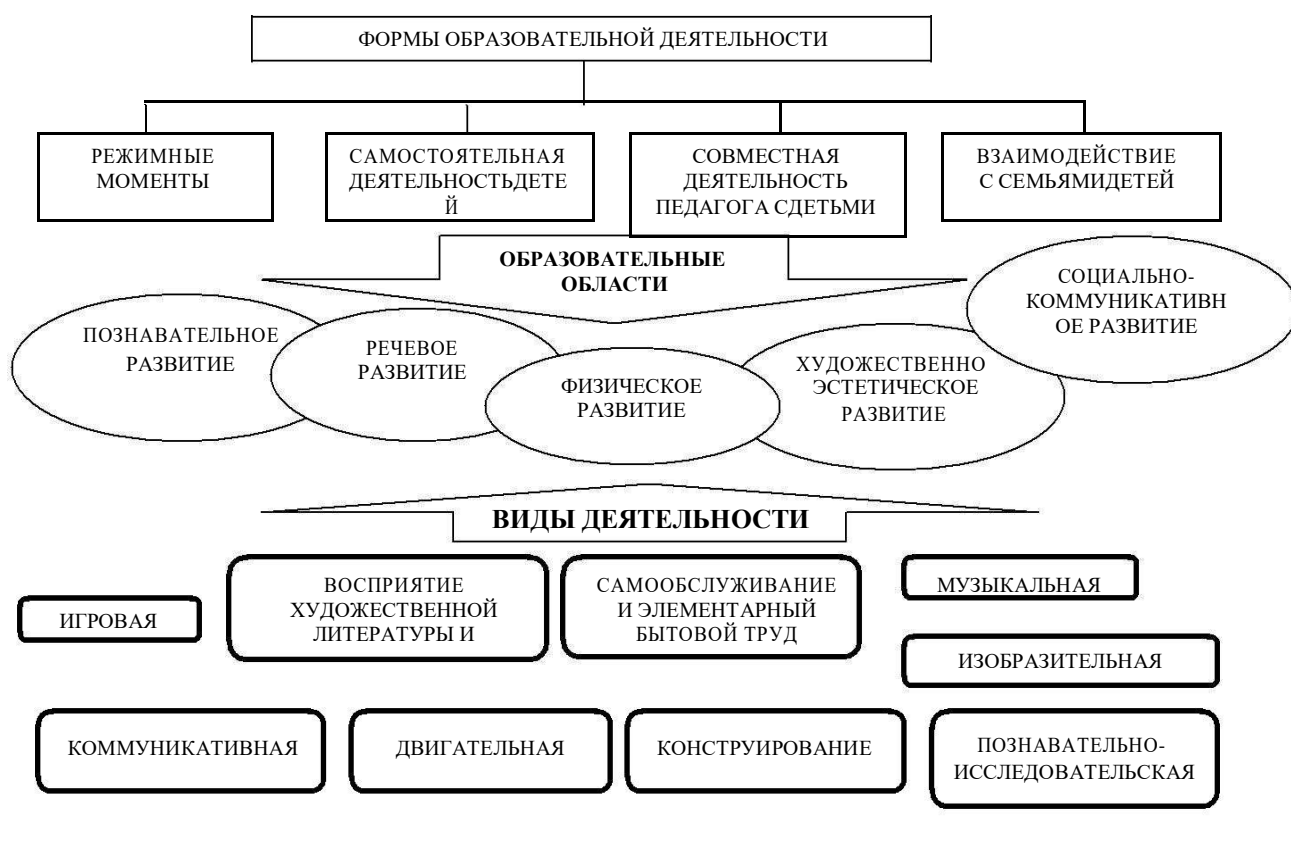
ФОРМЫ ОБРАЗОВАТЕЛЬНОЙ ДЕЯТЕЛЬНОСТИ

РЕЖИМНЫЕ МОМЕНТЫ

САМОСТОЯТЕЛЬНАЯ ДЕЯТЕЛЬНОСТЬДЕТЕ Й

СОВМЕСТНАЯ ДЕЯТЕЛЬНОСТЬ ПЕДАГОГА СДЕТЬМИ

ВЗАИМОДЕЙСТВИЕ С СЕМЬЯМИДЕТЕЙ

ОБРАЗОВАТЕЛЬНЫЕ ОБЛАСТИ

СОЦИАЛЬНО-КОММУНИКАТИВН ОЕ РАЗВИТИЕ

ПОЗНАВАТЕЛЬНОЕ РАЗВИТИЕ

РЕЧЕВОЕ РАЗВИТИЕ

ФИЗИЧЕСКОЕ РАЗВИТИЕ

ХУДОЖЕСТВЕННО ЭСТЕТИЧЕСКОЕ РАЗВИТИЕ

ВИДЫ ДЕЯТЕЛЬНОСТИ

ИГРОВАЯ

ВОСПРИЯТИЕ ХУДОЖЕСТВЕННОЙ ЛИТЕРАТУРЫ И

САМООБСЛУЖИВАНИЕ И ЭЛЕМЕНТАРНЫЙ БЫТОВОЙ ТРУД

МУЗЫКАЛЬНАЯ

ИЗОБРАЗИТЕЛЬНАЯ

КОММУНИКАТИВНАЯ

ДВИГАТЕЛЬНАЯ

КОНСТРУИРОВАНИЕ

ПОЗНАВАТЕЛЬНО-ИССЛЕДОВАТЕЛЬСКАЯ